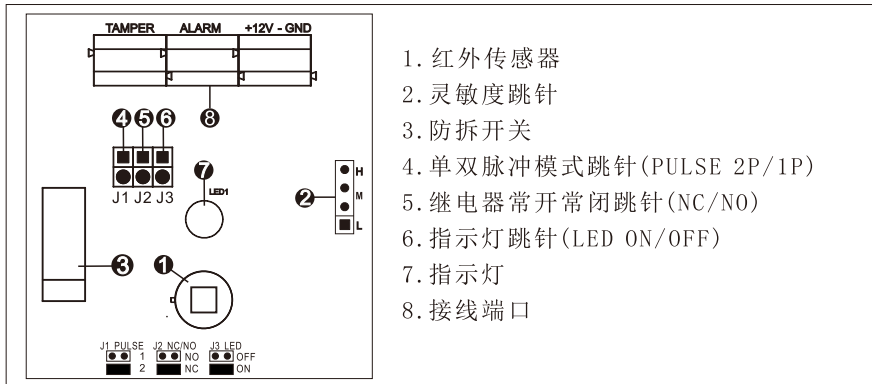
TAMPER ALARM +12V - GND

8

4 5 6

7

LED1

J1 J2 J3

2

H

M

L

3

1

J1 PULSE 1 2

J2 NC/NO NO NC

J3 LED OFF ON

1.红外传感器
2.灵敏度跳针
3.防拆开关
4.单双脉冲模式跳针(PULSE 2P/1P)
5.继电器常开常闭跳针(NC/NO)
6.指示灯跳针(LED ON/OFF)
7.指示灯
8.接线端口